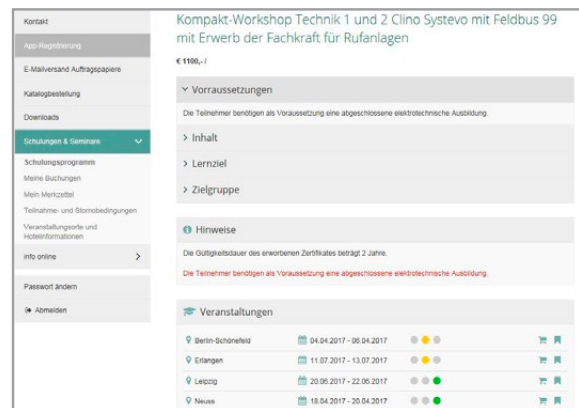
Kontakt

App-Registrierung

E-Mailversand Auftragspapiere

Katalogbestellung

Downloads

Schulungen & Seminare

Schulungsprogramm

Meine Buchungen

Mein Merkzettel

Teilnahme- und Stornobedingungen

Veranstaltungsorte und Hotelinformationen

info online

Passwort ändern

Abmelden

Kompakt-Workshop Technik 1 und 2 Clino Systevo mit Feldbus 99 mit Erwerb der Fachkraft für Rufanlagen

€ 1100,- /

Vorraussetzungen

Die Teilnehmer benötigen als Voraussetzung eine abgeschlossene elektrotechnische Ausbildung.

Inhalt

Lernziel

Zielgruppe

Hinweise

Die Gültigkeitsdauer des erworbenen Zertifikates beträgt 2 Jahre.

Die Teilnehmer benötigen als Voraussetzung eine abgeschlossene elektrotechnische Ausbildung.

Veranstaltungen

| | |
|---|---|
| Berlin-Schönefeld | 04.04.2017 - 06.04.2017 |
| Erlangen | 11.07.2017 - 13.07.2017 |
| Leipzig | 20.06.2017 - 22.06.2017 |
| Neuss | 18.04.2017 - 20.04.2017 |